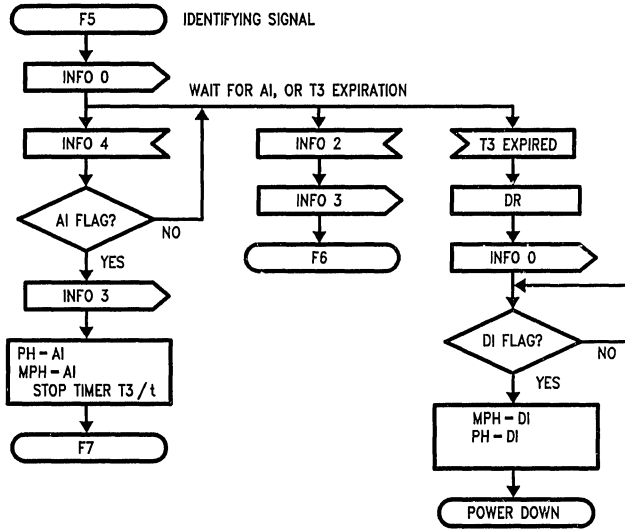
F5
IDENTIFYING SIGNAL
INFO 0
WAIT FOR AI, OR T3 EXPIRATION
INFO 4
AI FLAG?
NO
YES
INFO 3
PH - AI
MPH - AI
STOP TIMER T3 / t
F7
INFO 2
INFO 3
F6
T3 EXPIRED
DR
INFO 0
DI FLAG?
NO
YES
MPH - DI
PH - DI
POWER DOWN